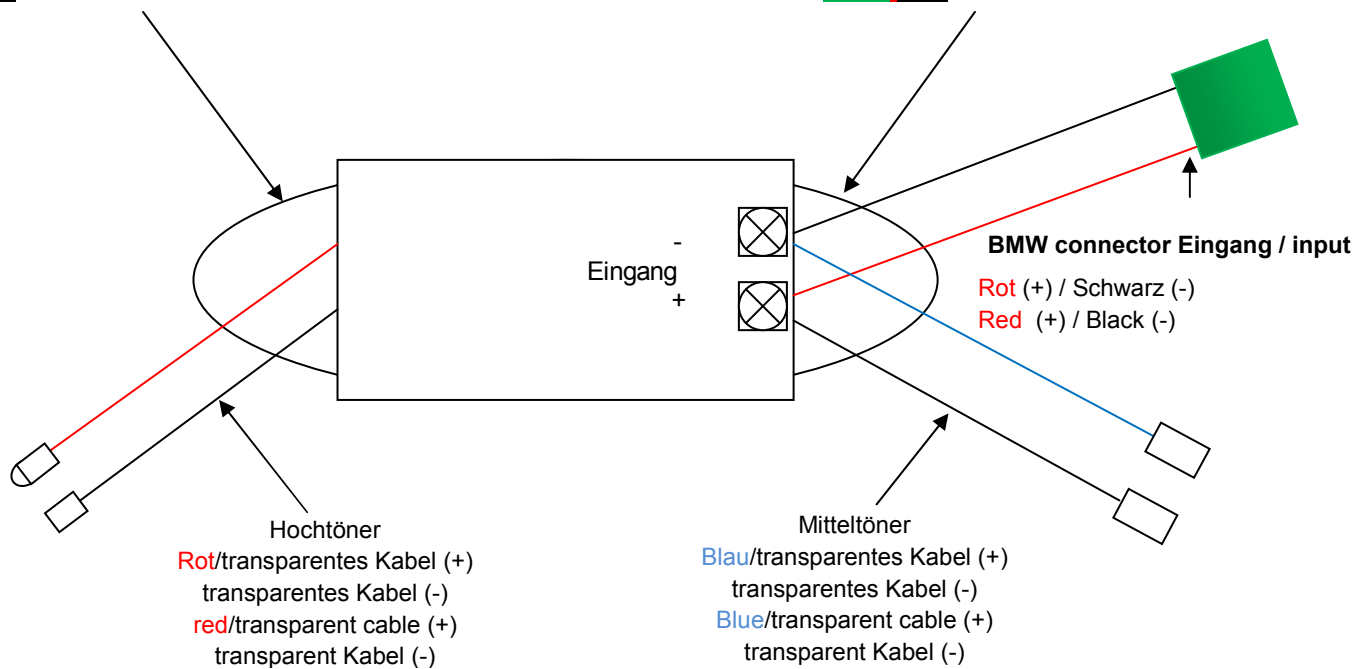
-
Eingang
+

BMW connector Eingang / input

Rot (+) / Schwarz (-)
Red (+) / Black (-)

Hochtöner
Rot/transparentes Kabel (+)
transparentes Kabel (-)
red/transparent cable (+)
transparent Kabel (-)

Mitteltöner
Blau/transparentes Kabel (+)
transparentes Kabel (-)
Blue/transparent cable (+)
transparent Kabel (-)